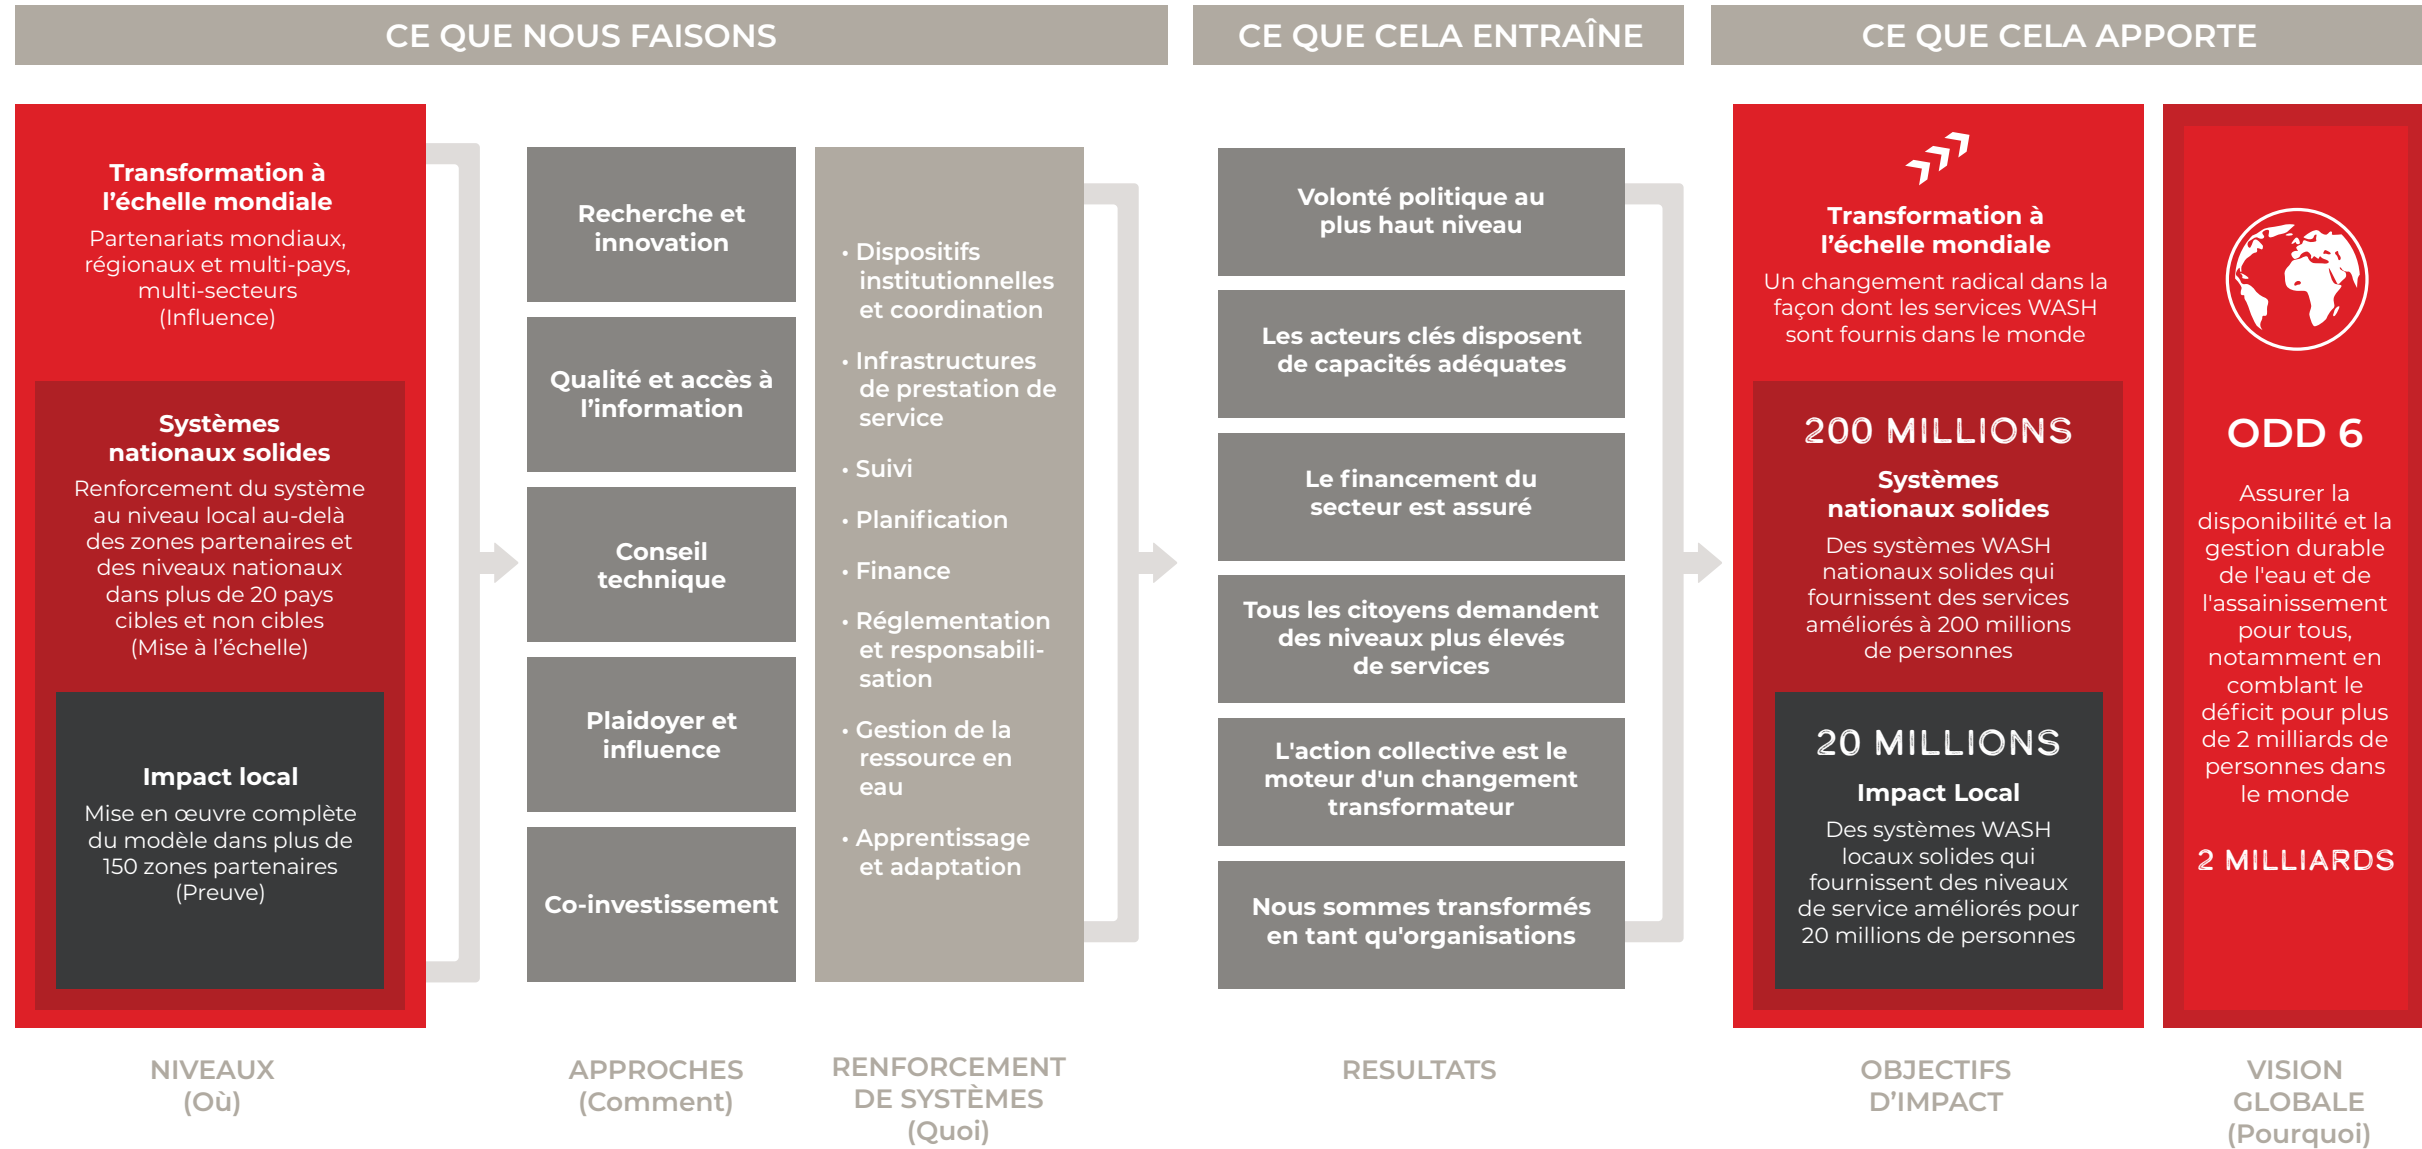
CE QUE NOUS FAISONS

CE QUE CELA ENTRAÎNE

CE QUE CELA APPORTE

Transformation à l'échelle mondiale
Partenariats mondiaux, régionaux et multi-pays, multi-secteurs
(Influence)

Systèmes nationaux solides
Renforcement du système au niveau local au-delà des zones partenaires et des niveaux nationaux dans plus de 20 pays cibles et non cibles
(Mise à l'échelle)

Impact local
Mise en œuvre complète du modèle dans plus de 150 zones partenaires
(Preuve)

NIVEAUX
(Où)

Recherche et innovation

Qualité et accès à l'information

Conseil technique

Plaidoyer et influence

Co-investissement

APPROCHES
(Comment)

• Dispositifs institutionnelles et coordination
• Infrastructures de prestation de service
• Suivi
• Planification
• Finance
• Réglementation et responsabilisation
• Gestion de la ressource en eau
• Apprentissage et adaptation

RENFORCEMENT DE SYSTÈMES
(Quoi)

Volonté politique au plus haut niveau

Les acteurs clés disposent de capacités adéquates

Le financement du secteur est assuré

Tous les citoyens demandent des niveaux plus élevés de services

L'action collective est le moteur d'un changement transformateur

Nous sommes transformés en tant qu'organisation

RESULTATS

Transformation à l'échelle mondiale
Un changement radical dans la façon dont les services WASH sont fournis dans le monde

200 MILLIONS
Systèmes nationaux solides
Des systèmes WASH nationaux solides qui fournissent des services améliorés à 200 millions de personnes

20 MILLIONS
Impact Local
Des systèmes WASH locaux solides qui fournissent des niveaux de service améliorés pour 20 millions de personnes

OBJECTIFS D'IMPACT

ODD 6
Assurer la disponibilité et la gestion durable de l'eau et de l'assainissement pour tous, notamment en comblant le déficit pour plus de 2 milliards de personnes dans le monde

2 MILLIARDS

VISION GLOBALE
(Pourquoi)